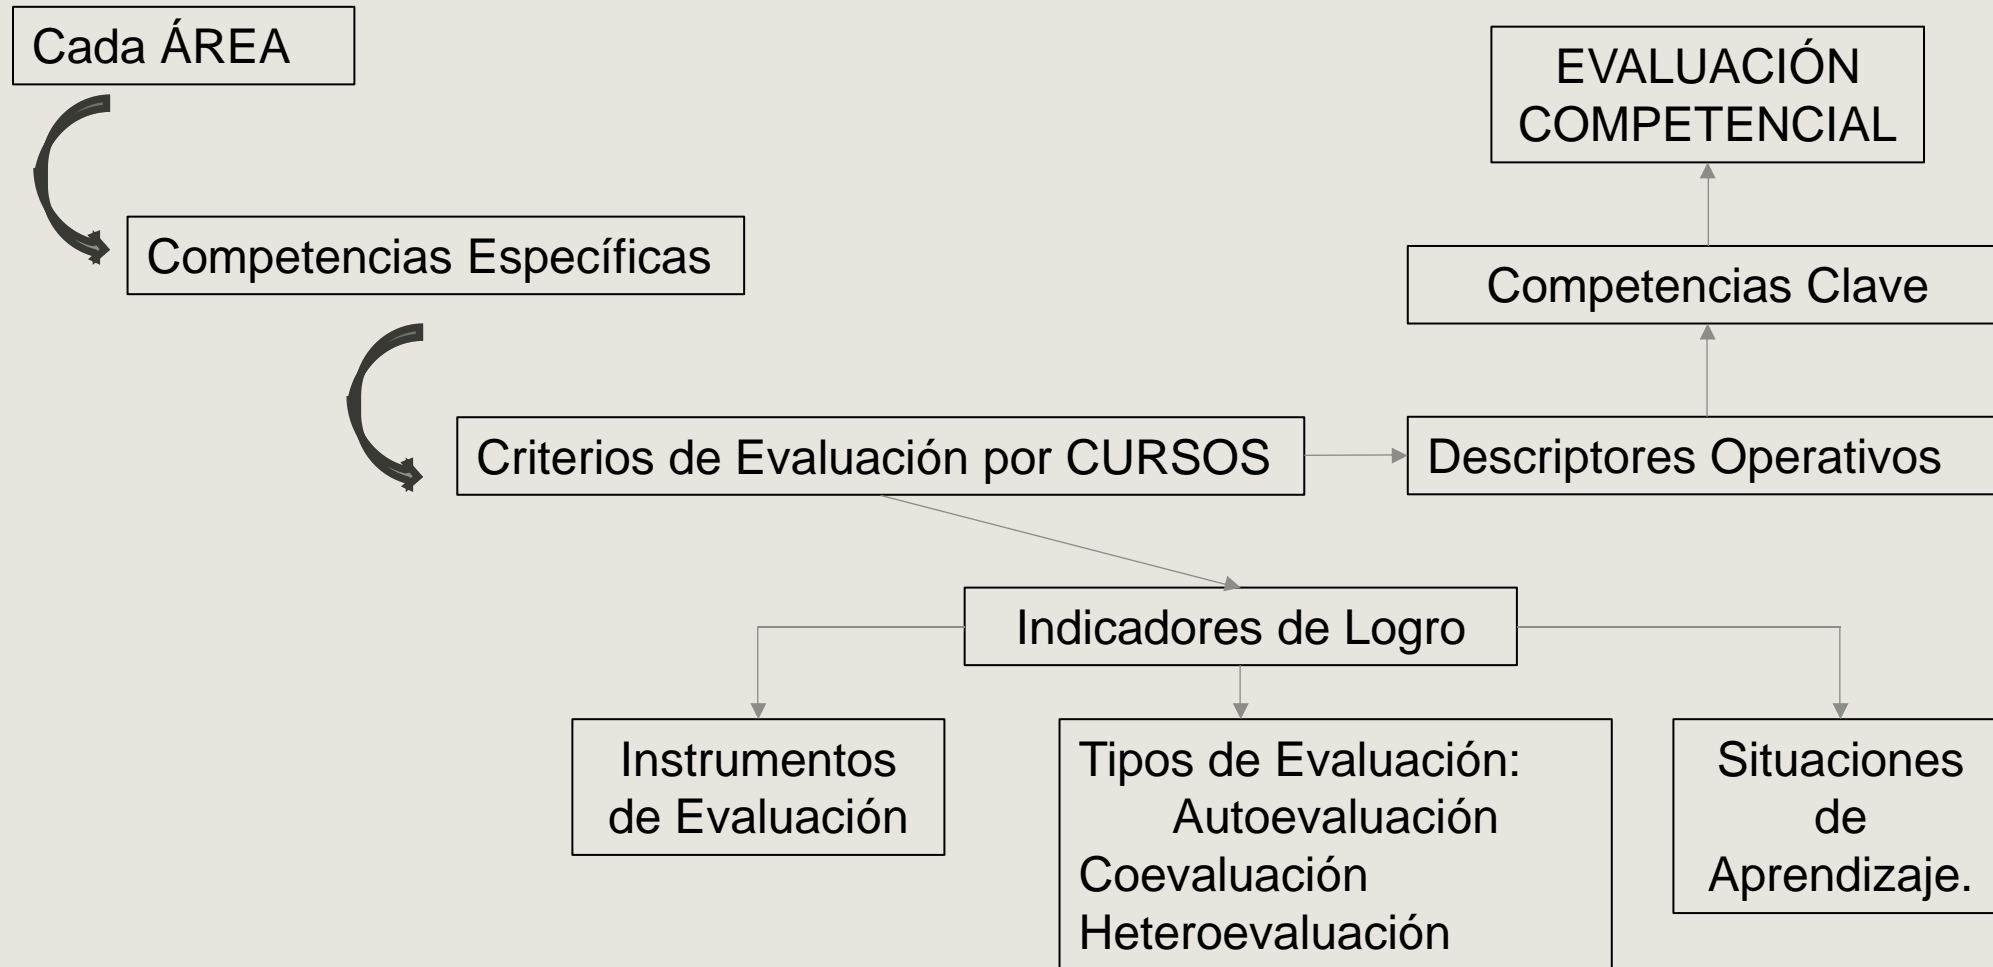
Cada ÁREA

Competencias Específicas

Criterios de Evaluación por CURSOS

Descriptores Operativos

Competencias Clave

EVALUACIÓN COMPETENCIAL

Indicadores de Logro

Instrumentos de Evaluación

Tipos de Evaluación:
Autoevaluación
Coevaluación
Heteroevaluación

Situaciones de Aprendizaje.